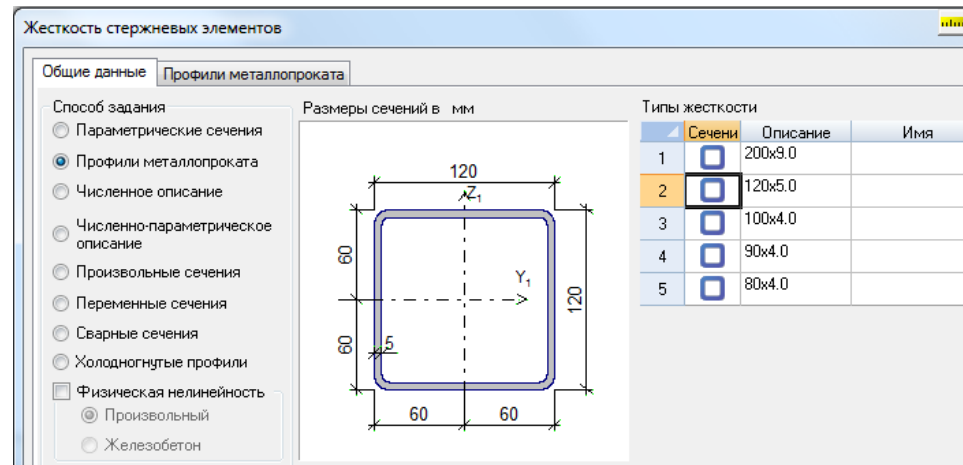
Жесткость стержневых элементов

Общие данные | Профили металлопроката

Способ задания
Параметрические сечения
Профили металлопроката
Численное описание
Численно-параметрическое описание
Произвольные сечения
Переменные сечения
Сварные сечения
Холодногнутые профили
Физическая нелинейность
Произвольный
Железобетон

Размеры сечений в мм

120
$Z_1$
$Y_1$
60
60
120
5
60
60

Типы жесткости

| | Сечени | Описание | Имя |
|---|---|---|---|
| 1 | | 200x9.0 | |
| 2 | | 120x5.0 | |
| 3 | | 100x4.0 | |
| 4 | | 90x4.0 | |
| 5 | | 80x4.0 | |